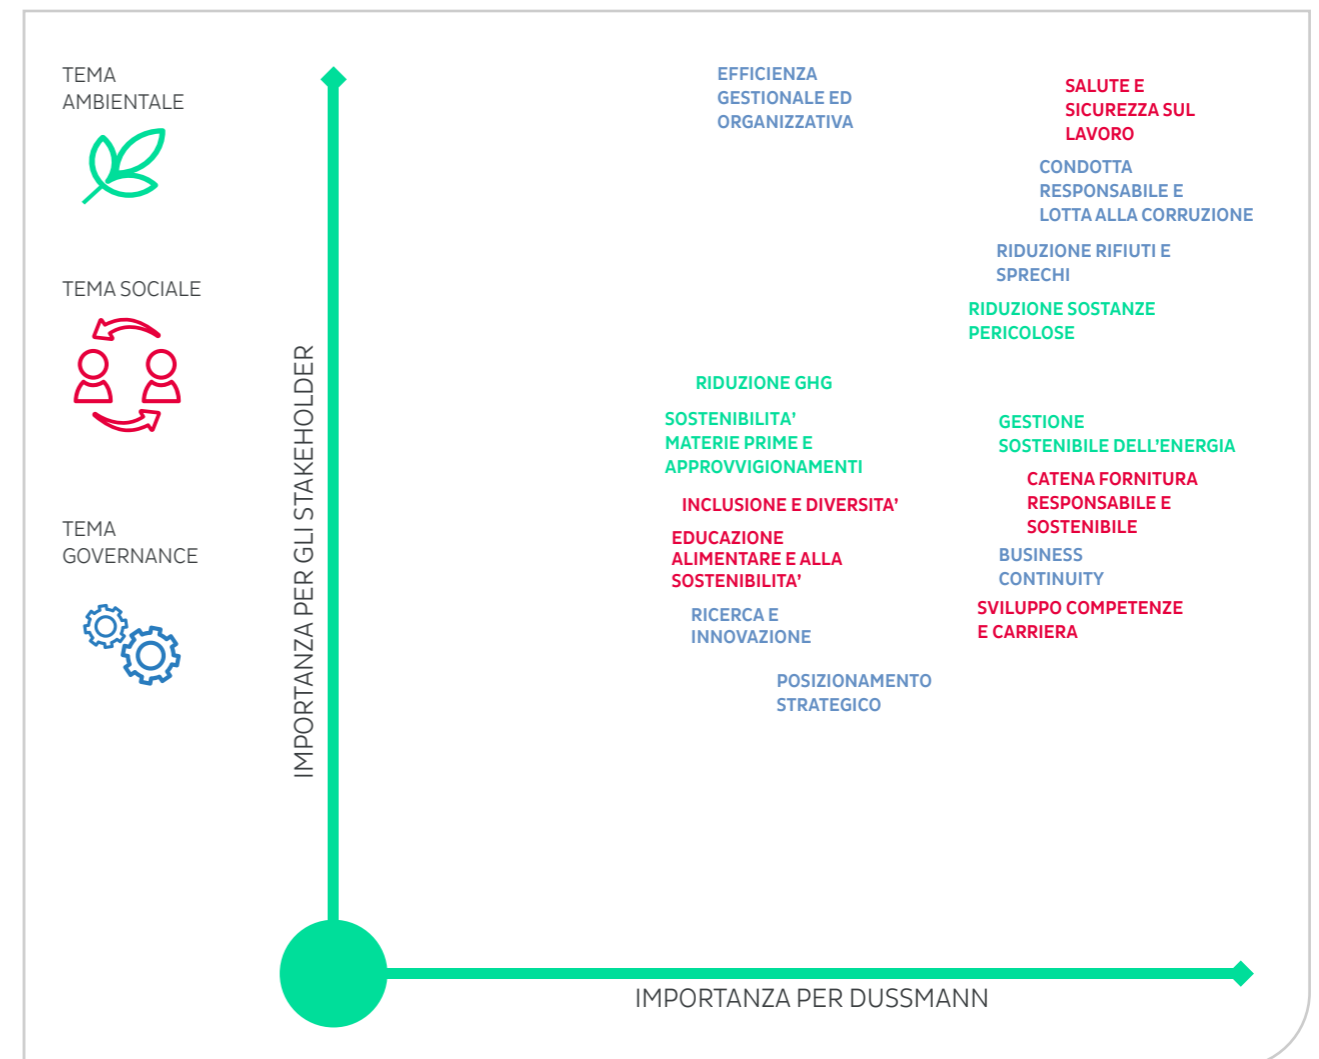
TEMA AMBIENTALE

TEMA SOCIALE

TEMA GOVERNANCE

IMPORTANZA PER GLI STAKEHOLDER

EFFICIENZA GESTIONALE ED ORGANIZZATIVA

SALUTE E SICUREZZA SUL LAVORO

CONDOTTA RESPONSABILE E LOTTA ALLA CORRUZIONE

RIDUZIONE RIFIUTI E SPRECHI

RIDUZIONE SOSTANZE PERICOLOSE

RIDUZIONE GHG

SOSTENIBILITA' MATERIE PRIME E APPROVVIGIONAMENTI

GESTIONE SOSTENIBILE DELL'ENERGIA

CATENA FORNITURA RESPONSABILE E SOSTENIBILE

INCLUSIONE E DIVERSITA'

EDUCAZIONE ALIMENTARE E ALLA SOSTENIBILITA'

BUSINESS CONTINUITY

SVILUPPO COMPETENZE E CARRIERA

RICERCA E INNOVAZIONE

POSIZIONAMENTO STRATEGICO

IMPORTANZA PER DUSSMANN